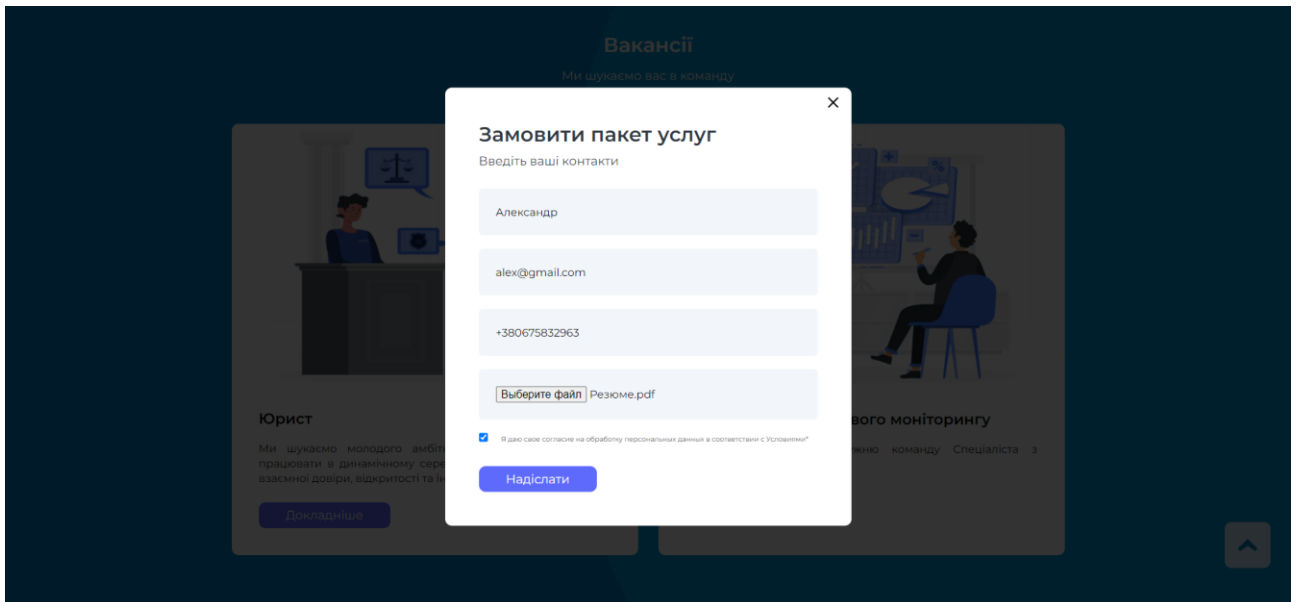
Вакансії

Ми шукаємо вас в команду

×

Замовити пакет услуг

Введіть ваші контакти

Александр

alex@gmail.com

+380675832963

Выберите файл Резюме.pdf

Я даю свое согласие на обработку персональных данных в соответствии с Условиями*

Надіслати

Юрист

Ми шукаємо молодого амбіт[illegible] працювати в динамічному сере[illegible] взаємної довіри, відкритості та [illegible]

Докладніше

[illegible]вого моніторингу

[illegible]жню команду Спеціаліста з